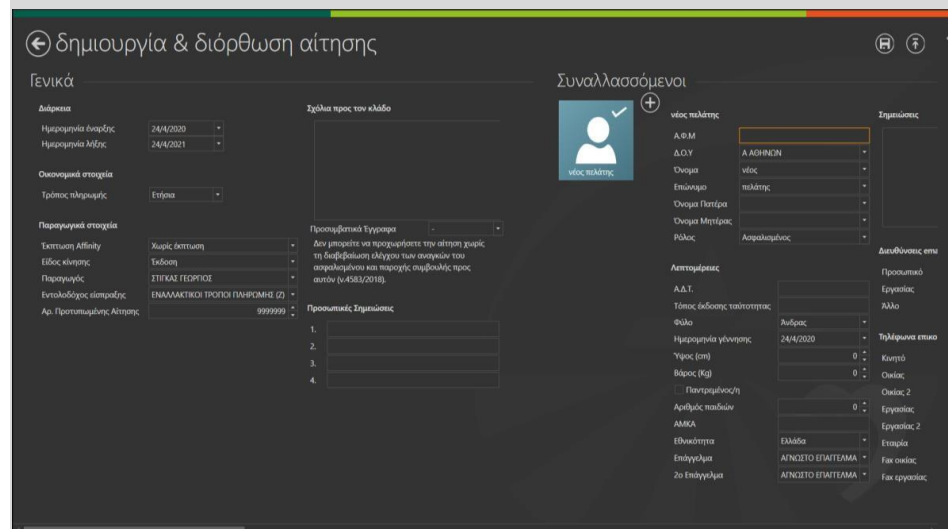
δημιουργία & διόρθωση αίτησης

Γενικά

Διάρκεια
Ημερομηνία έναρξης 24/4/2020
Ημερομηνία λήξης 24/4/2021

Οικονομικά στοιχεία
Τρόπος πληρωμής Ετήσια

Παραγωγικά στοιχεία
Έκπτωση Affinity Χωρίς έκπτωση
Είδος κίνησης Έκδοση
Παραγωγός ΣΤΙΓΚΑΣ ΓΕΩΡΓΙΟΣ
Εντολοδόχος είσπραξης ΕΝΑΛΛΑΚΤΙΚΟΙ ΤΡΟΠΟΙ ΠΛΗΡΩΜΗΣ (Ζ)
Αρ. Προτυπωμένης Αίτησης 9999999

Σχόλια προς τον κλάδο

Προσυμβατικά Έγγραφα -
Δεν μπορείτε να προχωρήσετε την αίτηση χωρίς τη διαβεβαίωση ελέγχου των αναγκών του ασφαλισμένου και παροχής συμβουλής προς αυτόν (ν.4583/2018).

Προσωπικές Σημειώσεις
1.
2.
3.
4.

Συναλλασσόμενοι

νέος πελάτης

νέος πελάτης
Α.Φ.Μ
Δ.Ο.Υ Α ΑΘΗΝΩΝ
Όνομα νέος
Επώνυμο πελάτης
Όνομα Πατέρα
Όνομα Μητέρας
Ρόλος Ασφαλισμένος

Λεπτομέρειες
Α.Δ.Τ.
Τόπος έκδοσης ταυτότητας
Φύλο Άνδρας
Ημερομηνία γέννησης 24/4/2020
Ύψος (cm) 0
Βάρος (Kg) 0
Παντρεμένος/η
Αριθμός παιδιών 0
ΑΜΚΑ
Εθνικότητα Ελλάδα
Επάγγελμα ΑΓΝΩΣΤΟ ΕΠΑΓΓΕΛΜΑ
2ο Επάγγελμα ΑΓΝΩΣΤΟ ΕΠΑΓΓΕΛΜΑ

Σημειώσεις

Διευθύνσεις επι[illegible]
Προσωπικό
Εργασίας
Άλλο

Τηλέφωνα επικο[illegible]
Κινητό
Οικίας
Οικίας 2
Εργασίας
Εργασίας 2
Εταιρία
Fax οικίας
Fax εργασίας